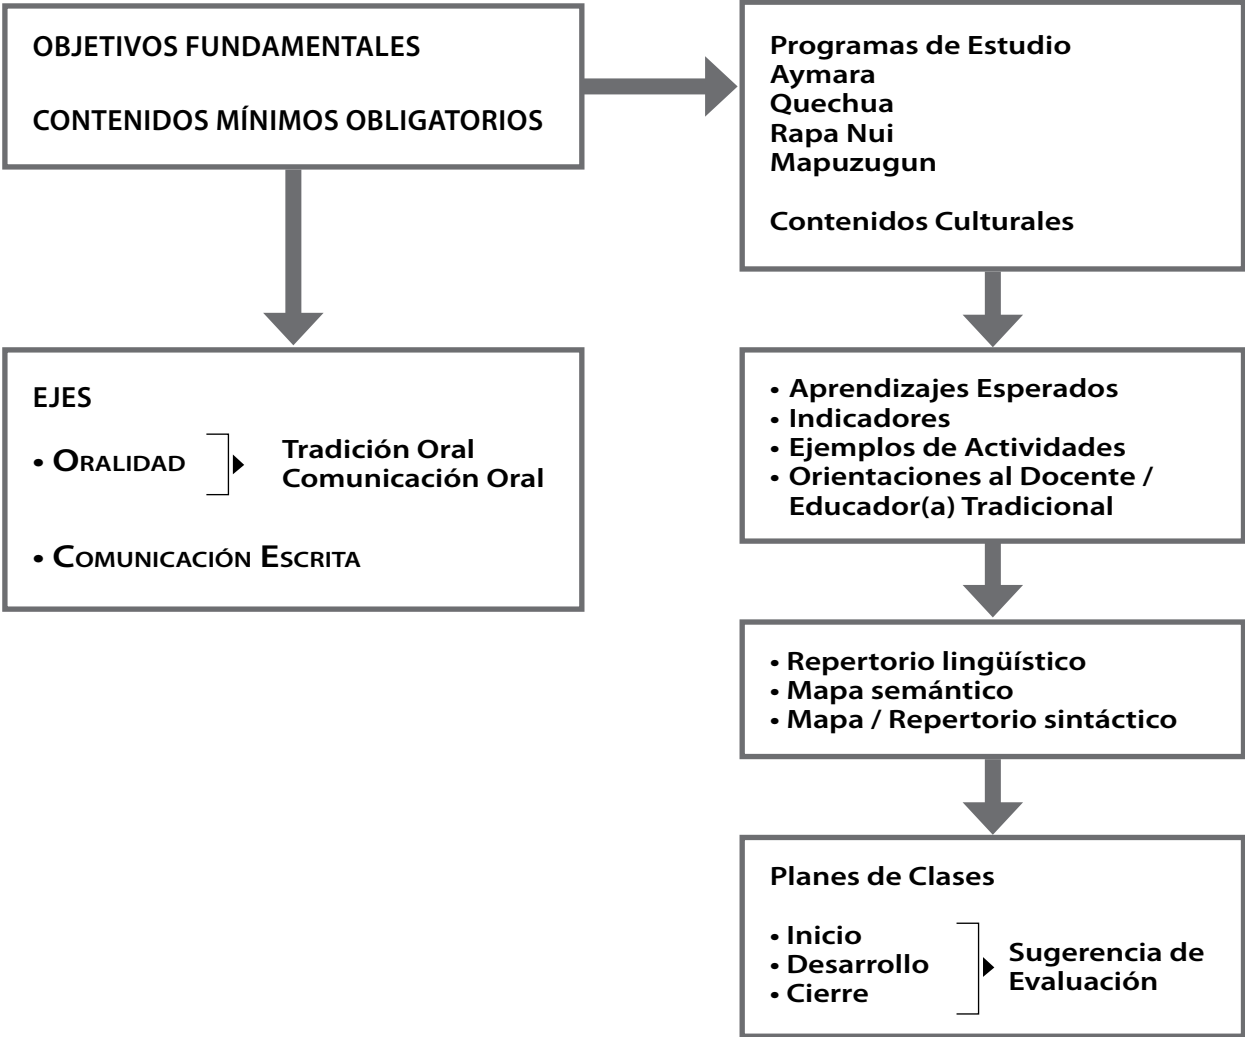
OBJETIVOS FUNDAMENTALES

CONTENIDOS MÍNIMOS OBLIGATORIOS

Programas de Estudio
Aymara
Quechua
Rapa Nui
Mapuzugun

Contenidos Culturales

EJES

• Oralidad

Tradición Oral
Comunicación Oral

• Comunicación Escrita

• Aprendizajes Esperados
• Indicadores
• Ejemplos de Actividades
• Orientaciones al Docente / Educador(a) Tradicional

• Repertorio lingüístico
• Mapa semántico
• Mapa / Repertorio sintáctico

Planes de Clases

• Inicio
• Desarrollo
• Cierre

Sugerencia de Evaluación